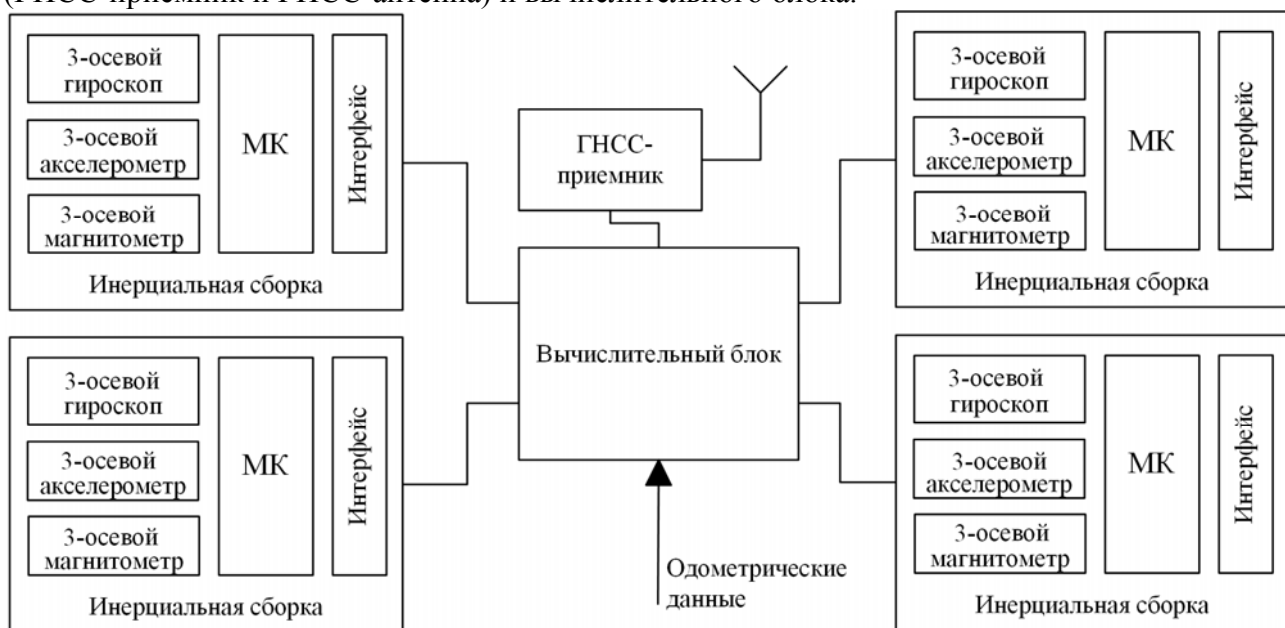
(ГНСС-приемник и ГНСС-антенна) и вычислительного блока.

3-осевой гироскоп
3-осевой акселерометр
3-осевой магнитометр
МК
Интерфейс
Инерциальная сборка

ГНСС-приемник

3-осевой гироскоп
3-осевой акселерометр
3-осевой магнитометр
МК
Интерфейс
Инерциальная сборка

Вычислительный блок

3-осевой гироскоп
3-осевой акселерометр
3-осевой магнитометр
МК
Интерфейс
Инерциальная сборка

3-осевой гироскоп
3-осевой акселерометр
3-осевой магнитометр
МК
Интерфейс
Инерциальная сборка

Одометрические данные